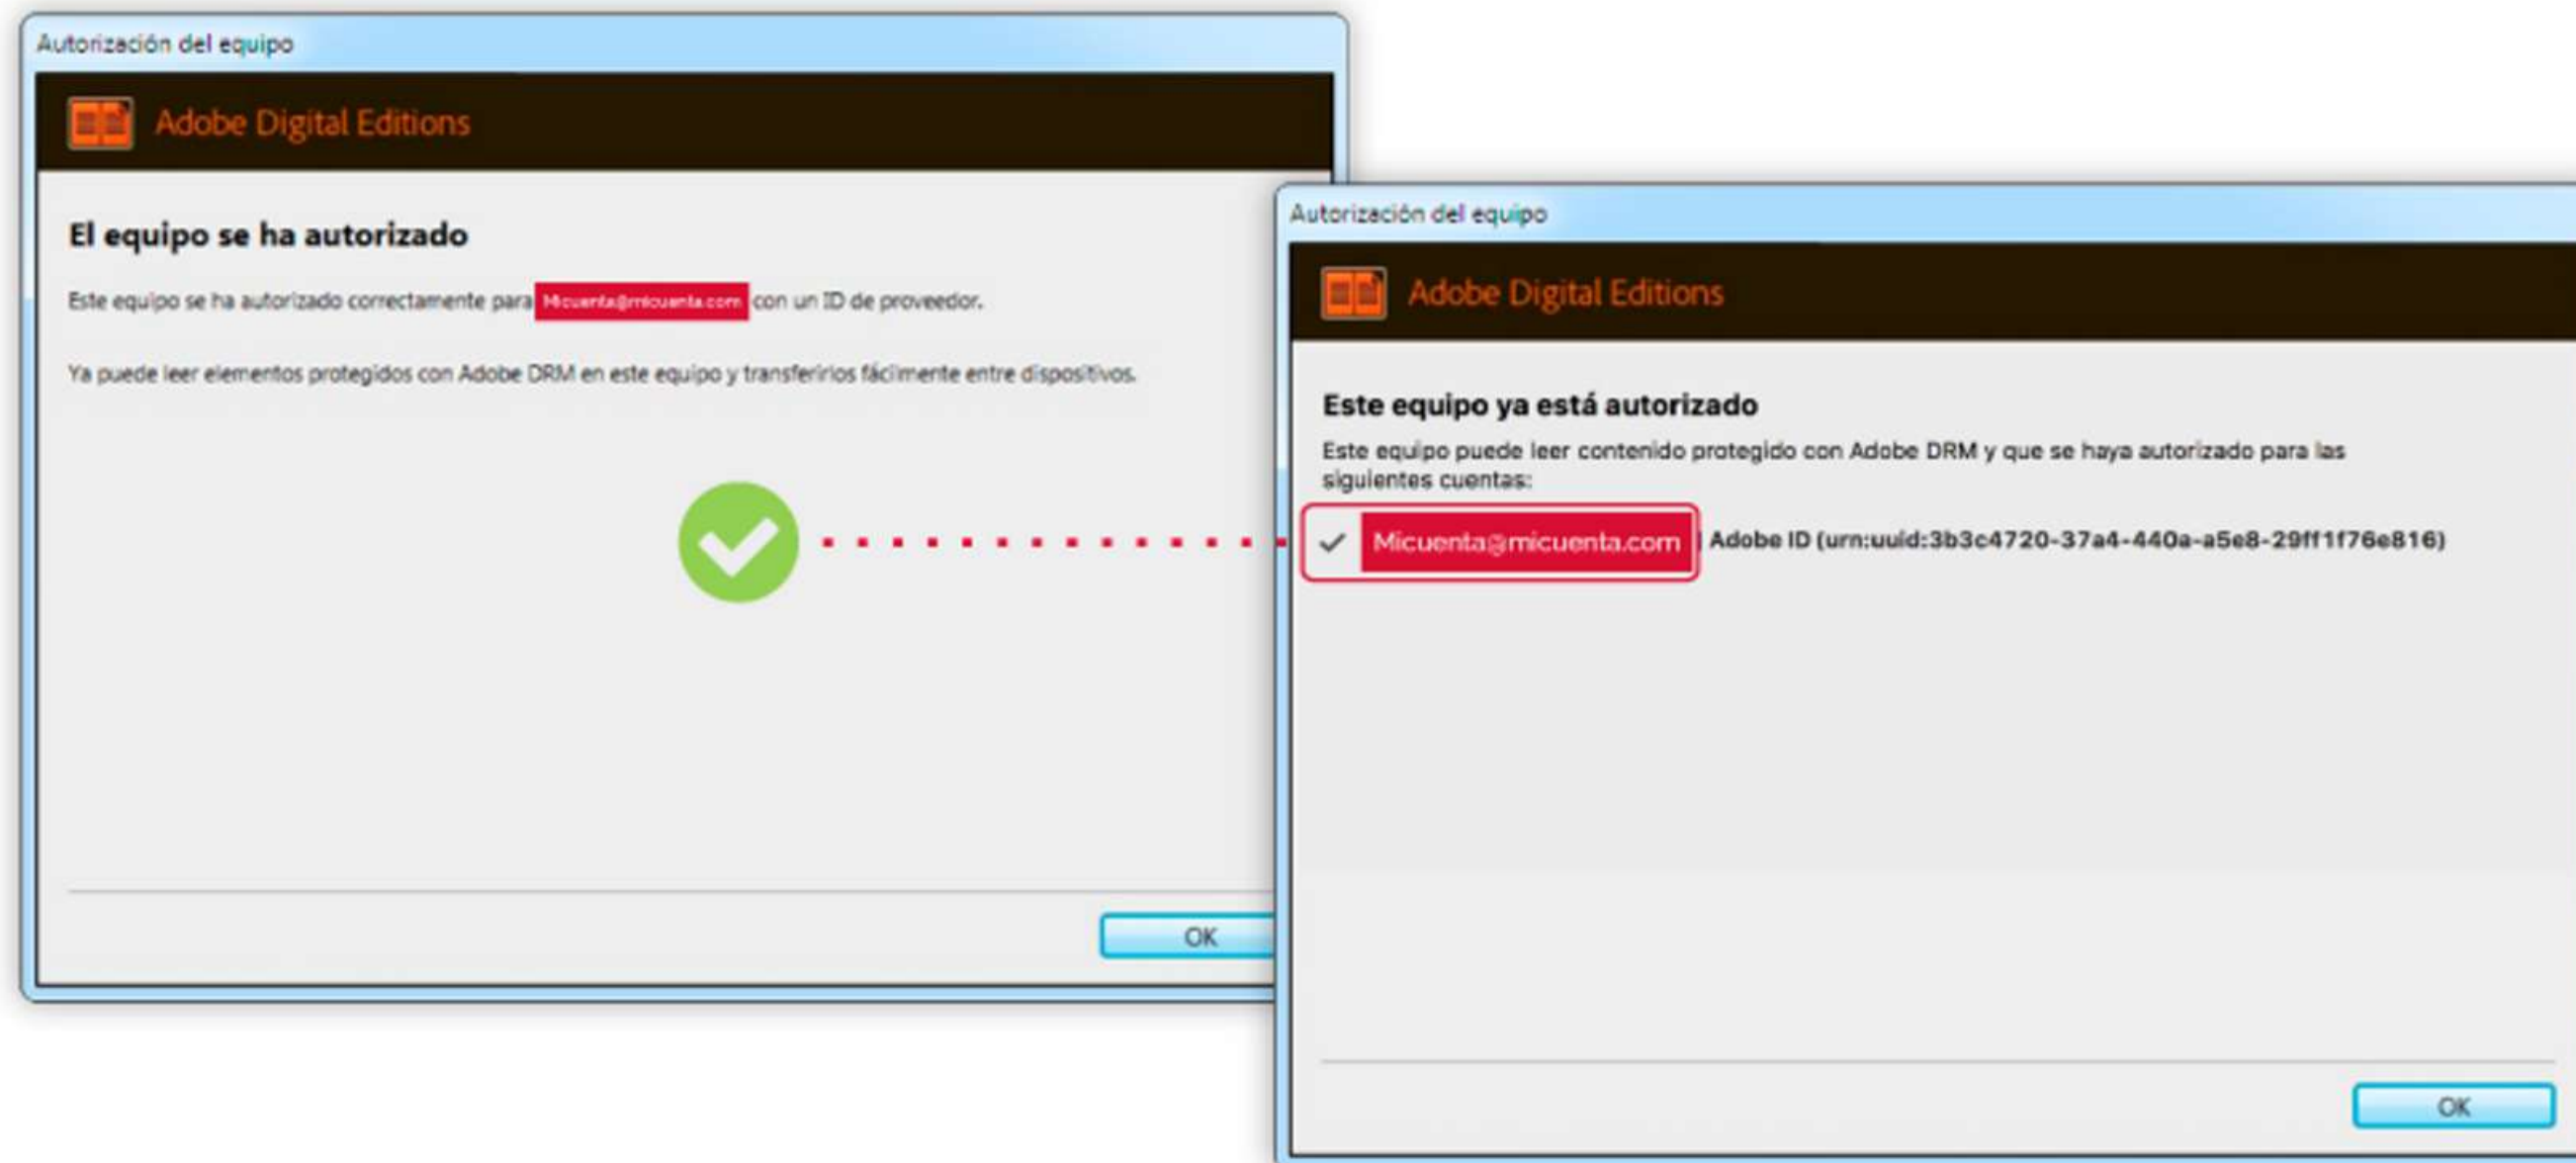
Autorización del equipo

Adobe Digital Editions

El equipo se ha autorizado

Este equipo se ha autorizado correctamente para Micuenta@micuenta.com con un ID de proveedor.

Ya puede leer elementos protegidos con Adobe DRM en este equipo y transferirlos fácilmente entre dispositivos.

OK

Autorización del equipo

Adobe Digital Editions

Este equipo ya está autorizado

Este equipo puede leer contenido protegido con Adobe DRM y que se haya autorizado para las siguientes cuentas:

Micuenta@micuenta.com | Adobe ID (urn:uuid:3b3c4720-37a4-440a-a5e8-29ff1f76e816)

OK